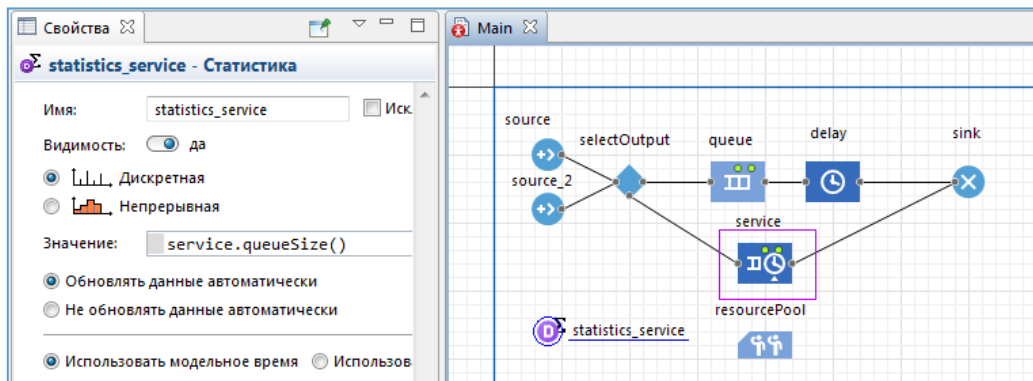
Свойства ☒

statistics_service - Статистика

Имя: statistics_service Иск

Видимость: да

Дискретная

Непрерывная

Значение: service.queueSize()

Обновлять данные автоматически

Не обновлять данные автоматически

Использовать модельное время Использов

Main ☒

source

selectOutput

queue

delay

sink

source_2

service

resourcePool

statistics_service